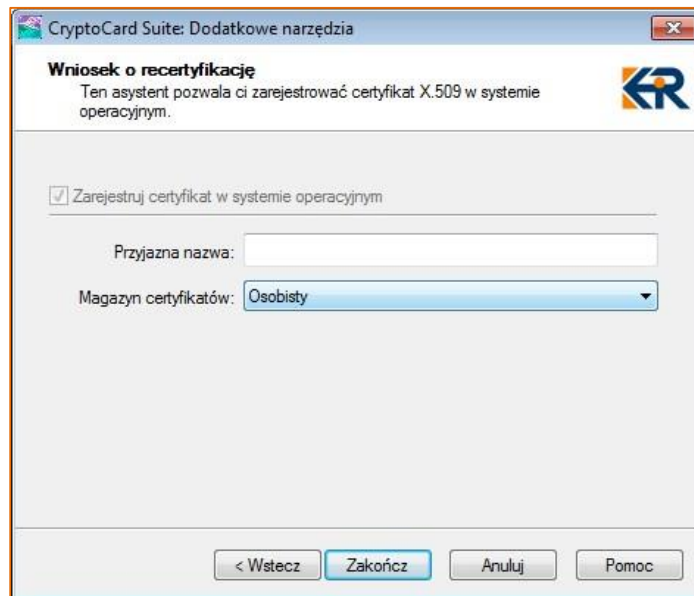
CryptoCard Suite: Dodatkowe narzędzia

Wniosek o recertyfikację
Ten asystent pozwala ci zarejestrować certyfikat X.509 w systemie operacyjnym.

Zarejestruj certyfikat w systemie operacyjnym

Przyjazna nazwa:

Magazyn certyfikatów: Osobisty

< Wstecz | Zakończ | Anuluj | Pomoc